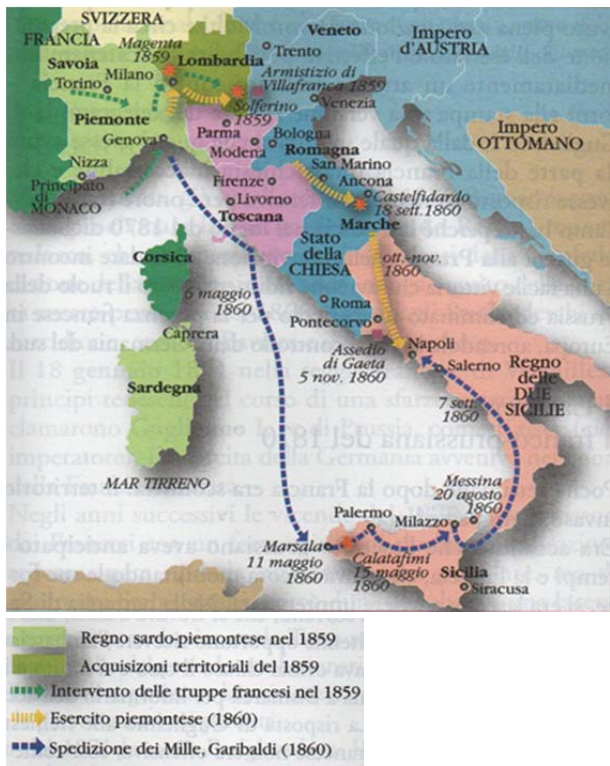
SVIZZERA
FRANCIA
Savoia
Magenta 1859
Lombardia
Veneto
Trento
Impero d'AUSTRIA
Milano
Torino
Armistizio di Villafranca 1859
Solferino 1859
Venezia
Piemonte
Genova
Parma
Modena
Bologna
Romagna
Impero OTTOMANO
Nizza
Principato di MONACO
San Marino
Ancona
Castelfidardo 18 sett. 1860
Firenze
Livorno
Toscana
Marche
Corsica
Stato della CHIESA
ott.-nov. 1860
6 maggio 1860
Roma
Pontecorvo
Caprera
Assedio di Gaeta 5 nov. 1860
Napoli
Salerno
Regno delle DUE SICILIE
Sardegna
7 sett. 1860
MAR TIRRENO
Messina 20 agosto 1860
Palermo
Milazzo
Marsala 11 maggio 1860
Calatafimi 15 maggio 1860
Sicilia
Siracusa

Regno sardo-piemontese nel 1859
Acquisizoni territoriali del 1859
Intervento delle truppe francesi nel 1859
Esercito piemontese (1860)
Spedizione dei Mille, Garibaldi (1860)